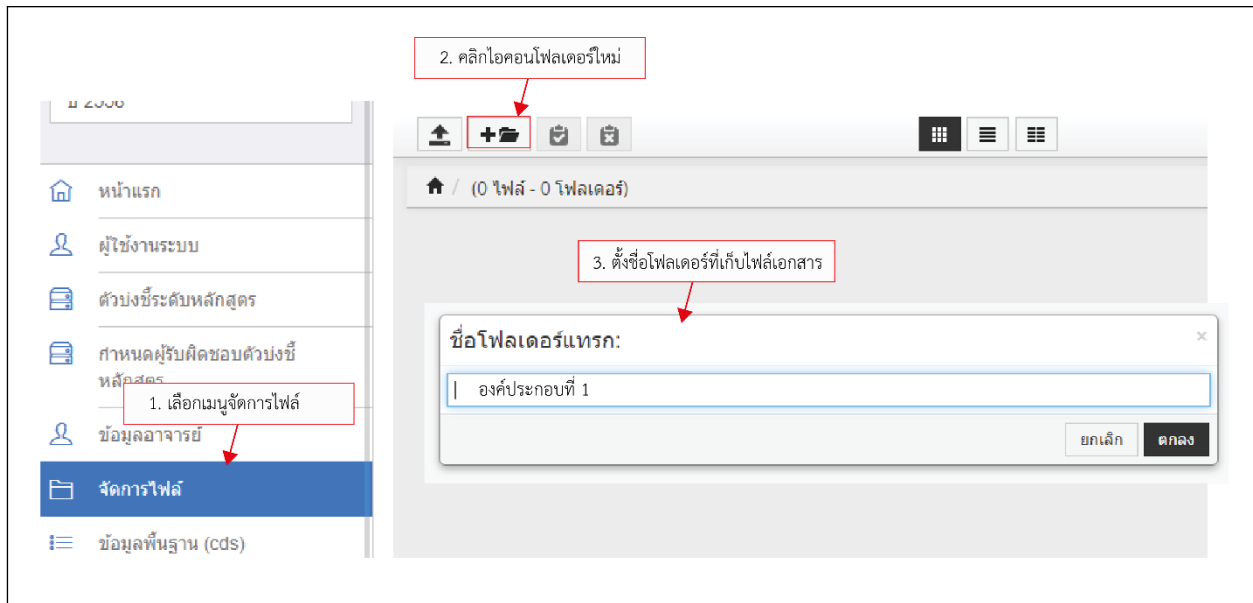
2. คลิกไอคอนโฟลเดอร์ใหม่

ปี 2558

หน้าแรก

ผู้ใช้งานระบบ

ตัวบ่งชี้ระดับหลักสูตร

กำหนดผู้รับผิดชอบตัวบ่งชี้หลักสูตร

1. เลือกเมนูจัดการไฟล์

ข้อมูลอาจารย์

จัดการไฟล์

ข้อมูลพื้นฐาน (cds)

(0 ไฟล์ - 0 โฟลเดอร์)

3. ตั้งชื่อโฟลเดอร์ที่เก็บไฟล์เอกสาร

ชื่อโฟลเดอร์แทรก:

×

องค์ประกอบที่ 1

ยกเลิก

ตกลง